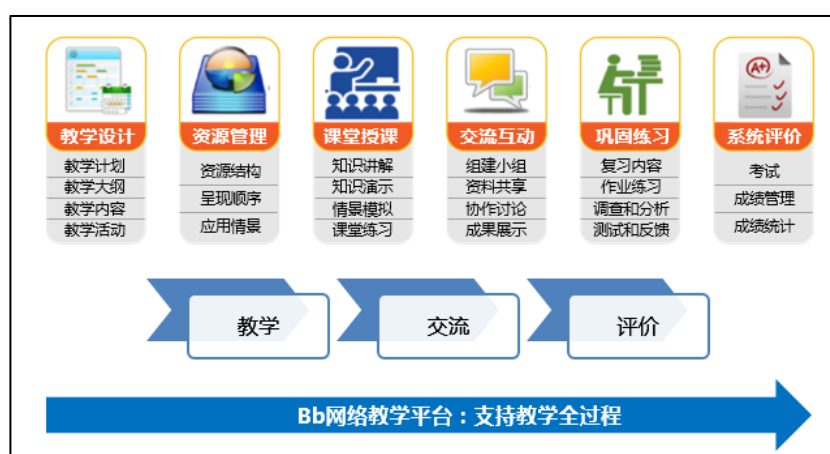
教学设计
教学计划
教学大纲
教学内容
教学活动

资源管理
资源结构
呈现顺序
应用情景

课堂授课
知识讲解
知识演示
情景模拟
课堂练习

交流互动
组建小组
资料共享
协作讨论
成果展示

巩固练习
复习内容
作业练习
调查和分析
测试和反馈

系统评价
考试
成绩管理
成绩统计

A+

教学

交流

评价

Bb网络教学平台：支持教学全过程